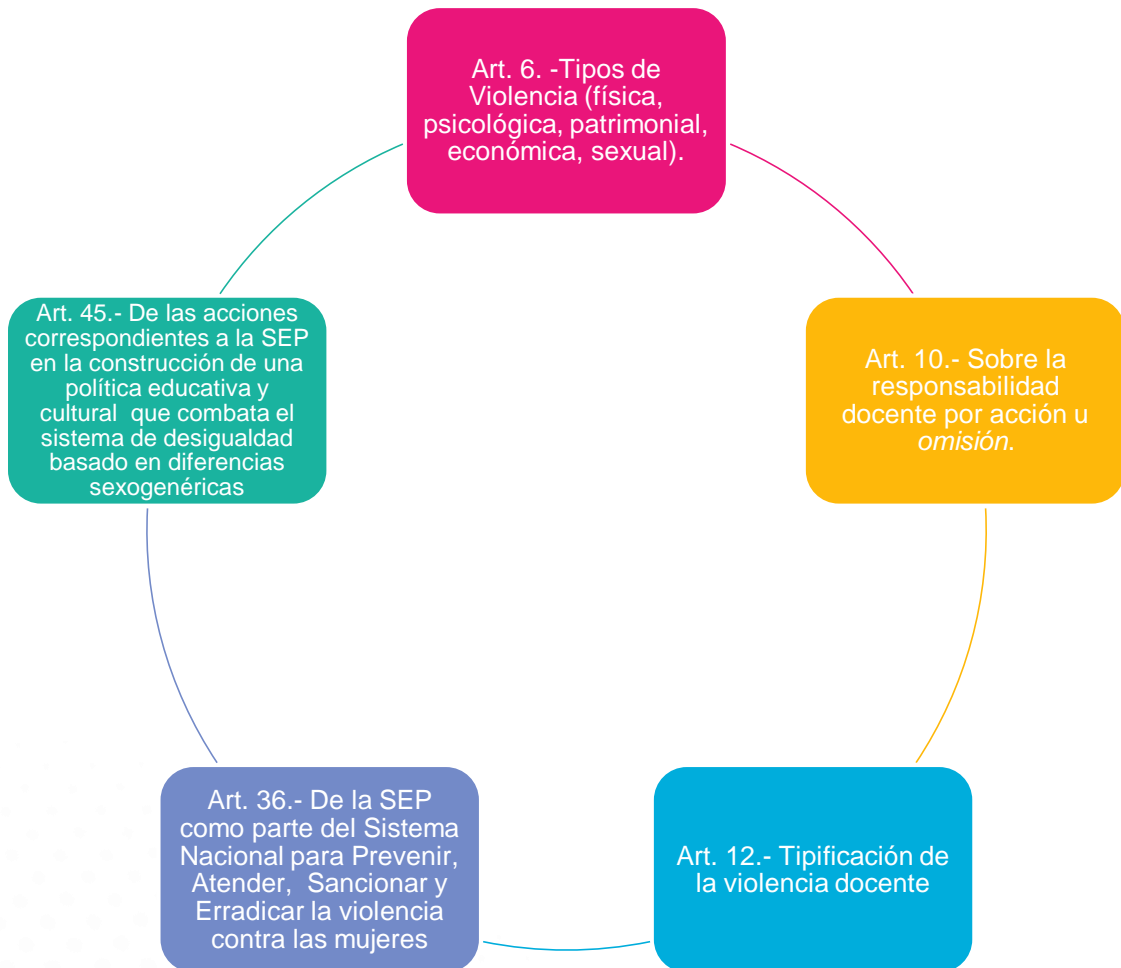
Art. 6. -Tipos de Violencia (física, psicológica, patrimonial, económica, sexual).

Art. 10.- Sobre la responsabilidad docente por acción u omisión.

Art. 12.- Tipificación de la violencia docente

Art. 36.- De la SEP como parte del Sistema Nacional para Prevenir, Atender, Sancionar y Erradicar la violencia contra las mujeres

Art. 45.- De las acciones correspondientes a la SEP en la construcción de una política educativa y cultural que combata el sistema de desigualdad basado en diferencias sexogenéricas